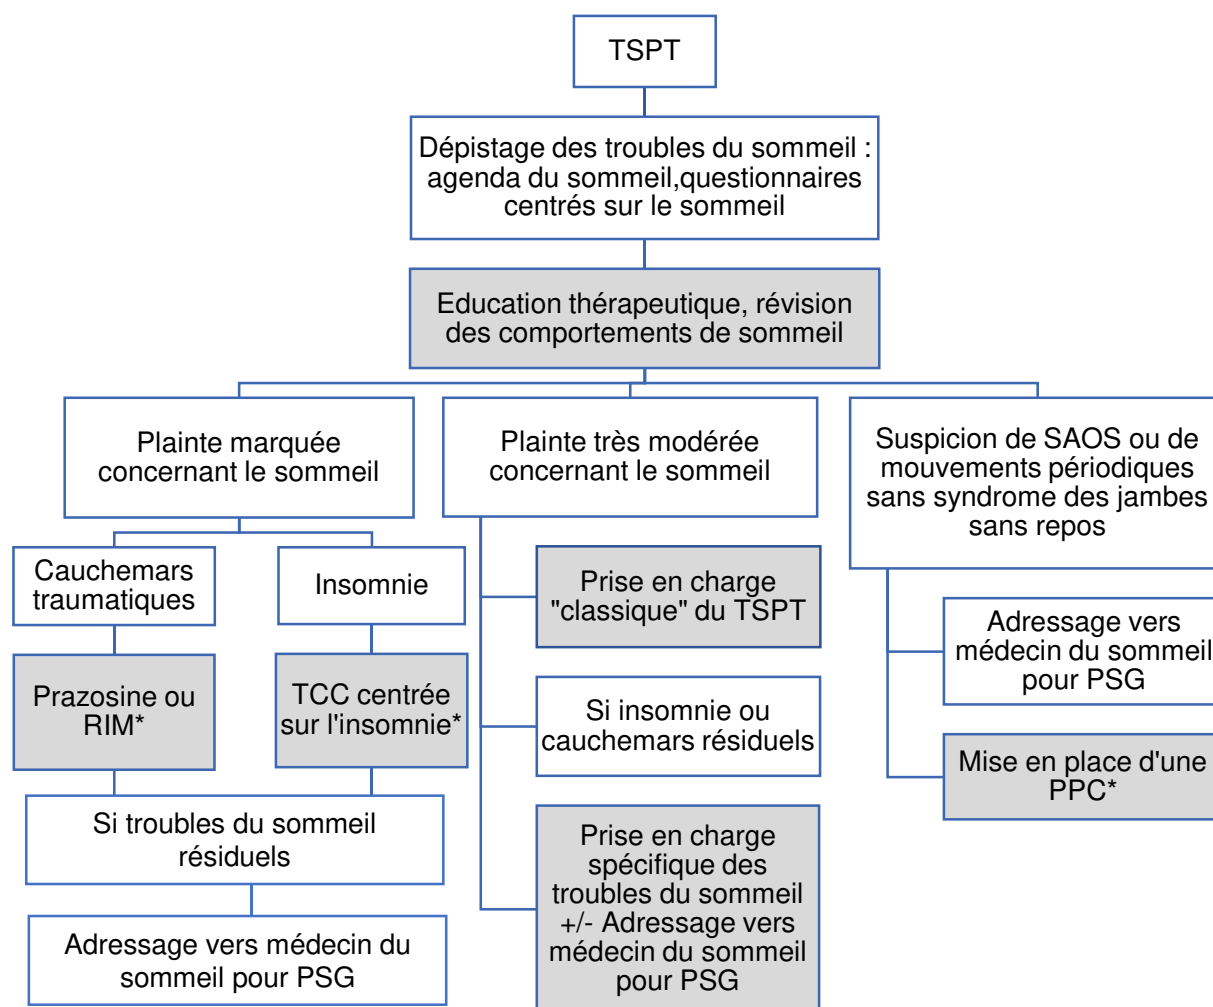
TSPT

Dépistage des troubles du sommeil : agenda du sommeil,questionnaires centrés sur le sommeil

Education thérapeutique, révision des comportements de sommeil

Plainte marquée concernant le sommeil

Cauchemars traumatiques

Prazosine ou RIM*

Insomnie

TCC centrée sur l'insomnie*

Si troubles du sommeil résiduels

Adressage vers médecin du sommeil pour PSG

Plainte très modérée concernant le sommeil

Prise en charge "classique" du TSPT

Si insomnie ou cauchemars résiduels

Prise en charge spécifique des troubles du sommeil +/- Adressage vers médecin du sommeil pour PSG

Suspicion de SAOS ou de mouvements périodiques sans syndrome des jambes sans repos

Adressage vers médecin du sommeil pour PSG

Mise en place d'une PPC*